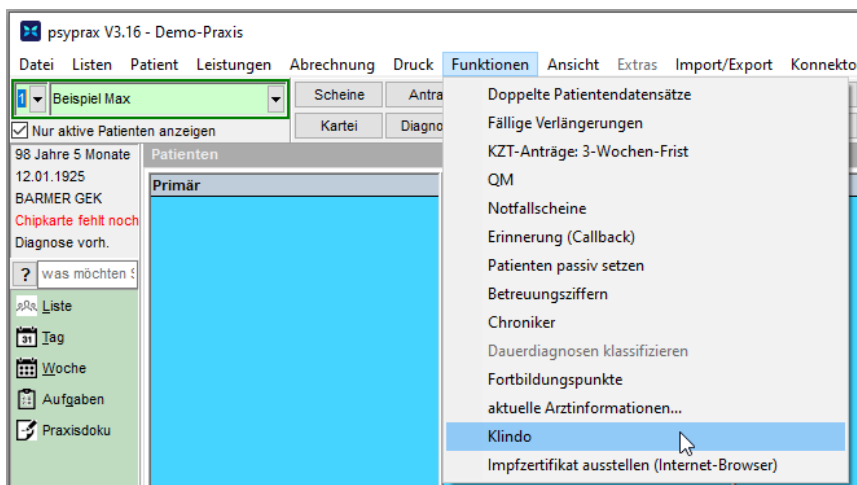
psyprax V3.16 - Demo-Praxis

Datei Listen Patient Leistungen Abrechnung Druck Funktionen Ansicht Extras Import/Export Konnekto

1 Beispiel Max

Nur aktive Patienten anzeigen

Scheine Antra

Kartei Diagno

98 Jahre 5 Monate
12.01.1925
BARMER GEK
Chipkarte fehlt noch
Diagnose vorh.

? was möchten S

Liste
31 Tag
Woche
Aufgaben
Praxisdoku

Patienten

Primär

Doppelte Patientendatensätze
Fällige Verlängerungen
KZT-Anträge: 3-Wochen-Frist
QM
Notfallscheine
Erinnerung (Callback)
Patienten passiv setzen
Betreuungsziffern
Chroniker
Dauerdiagnosen klassifizieren
Fortbildungspunkte
aktuelle Arztinformationen...
Klindo
Impfzertifikat ausstellen (Internet-Browser)